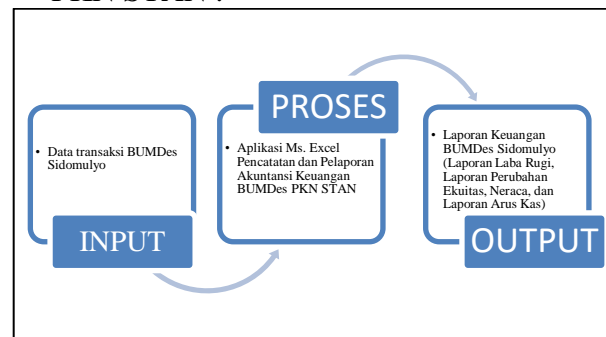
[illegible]

• Data transaksi BUMDes Sidomulyo

INPUT

PROSES

• Aplikasi Ms. Excel Pencatatan dan Pelaporan Akuntansi Keuangan BUMDes PKN STAN

• Laporan Keuangan BUMDes Sidomulyo (Laporan Laba Rugi, Laporan Perubahan Ekuitas, Neraca, dan Laporan Arus Kas)

OUTPUT